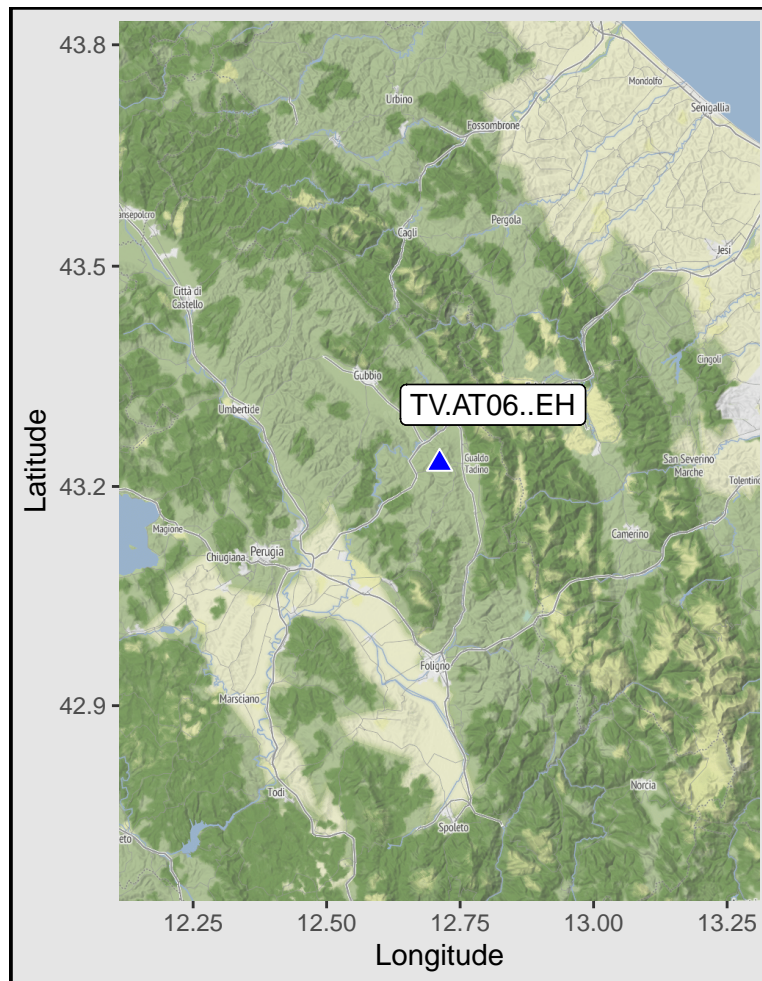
43.8

43.5

43.2

42.9

Latitude

Mondolfo
Senigallia
Urbino
Fossombrone
ansepolcro
Pergola
Cagli
Jesi
Città di Castello
Cingoli
Gubbio
TV.AT06..EH
Umbertide
Gualdo Tadino
San Severino Marche
Tolentino
Magione
Chiugiana
Perugia
Camerino
Foligno
Marsciano
Norcia
Todi
eto
Spoleto

12.25
12.50
12.75
13.00
13.25

Longitude